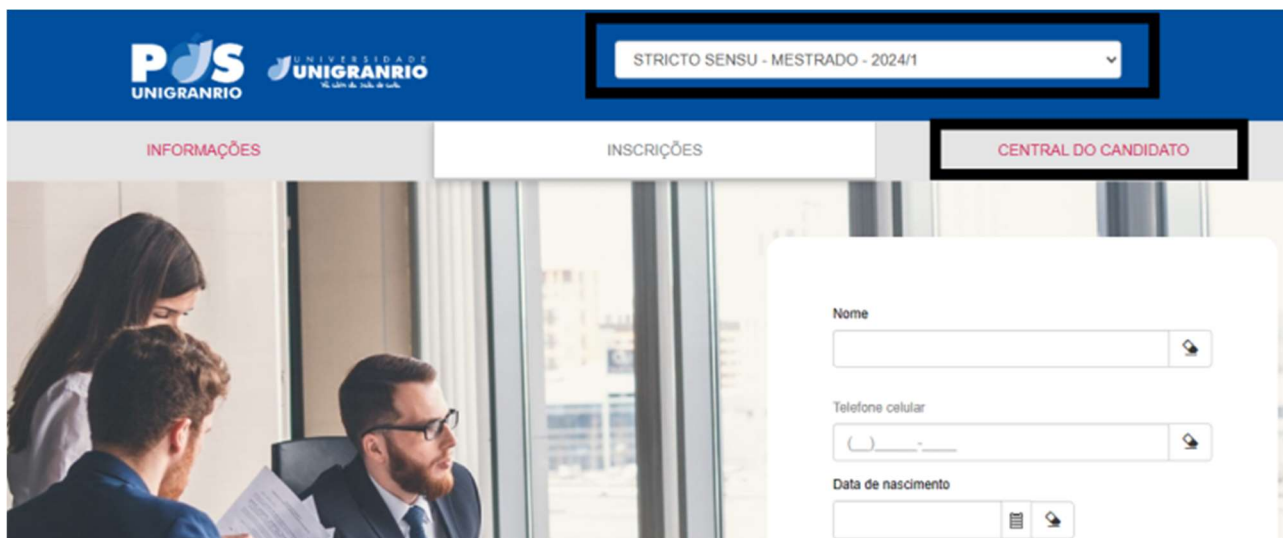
PÓS UNIGRANRIO

UNIVERSIDADE UNIGRANRIO

Vai além da sala de aula.

STRICTO SENSU - MESTRADO - 2024/1

INFORMAÇÕES

INSCRIÇÕES

CENTRAL DO CANDIDATO

Nome

Telefone celular

(__)_____-____

Data de nascimento